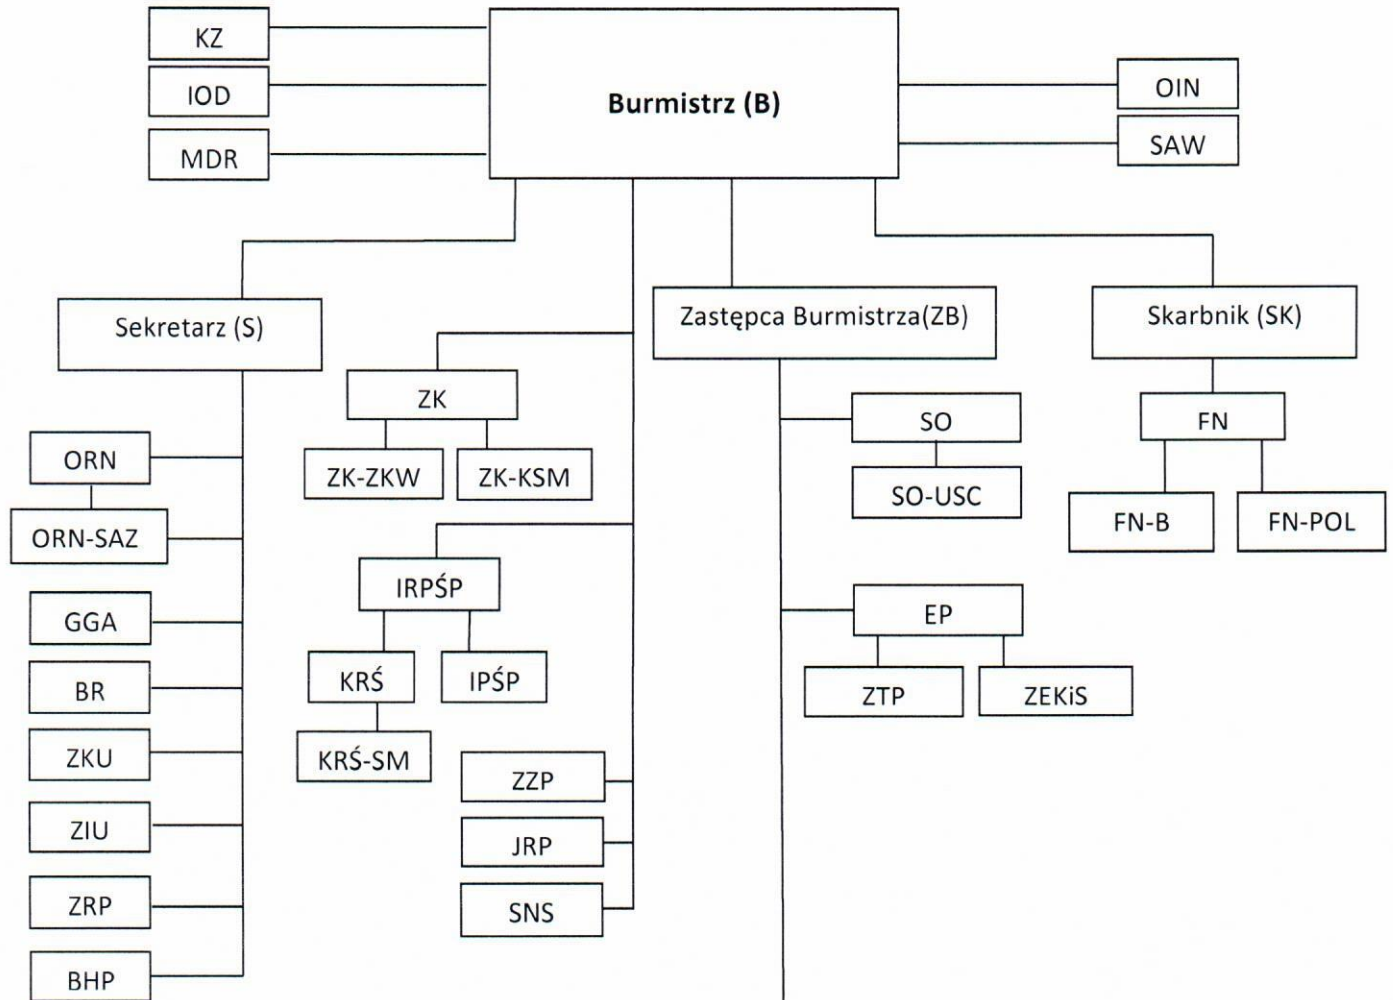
KZ

IOD

MDR

Burmistrz (B)

OIN

SAW

Sekretarz (S)

ZK

ZK-ZKW

ZK-KSM

Zastępca Burmistrza(ZB)

Skarbnik (SK)

ORN

ORN-SAZ

GGA

BR

ZKU

ZIU

ZRP

BHP

IRPŚP

KRŚ

IPŚP

KRŚ-SM

ZZP

JRP

SNS

SO

SO-USC

EP

ZTP

ZEKiS

FN

FN-B

FN-POL